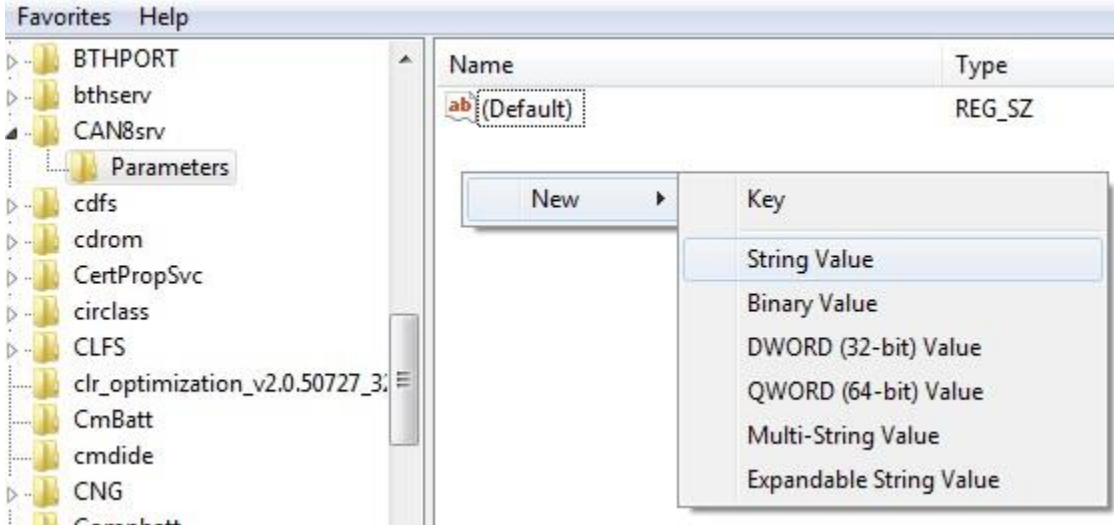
Favorites Help

BTHPORT
bthserv
CAN8srv
Parameters
cdfs
cdrom
CertPropSvc
circlass
CLFS
clr_optimization_v2.0.50727_3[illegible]
CmBatt
cmdide
CNG
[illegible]

Name
Type
ab (Default)
REG_SZ

New
Key
String Value
Binary Value
DWORD (32-bit) Value
QWORD (64-bit) Value
Multi-String Value
Expandable String Value